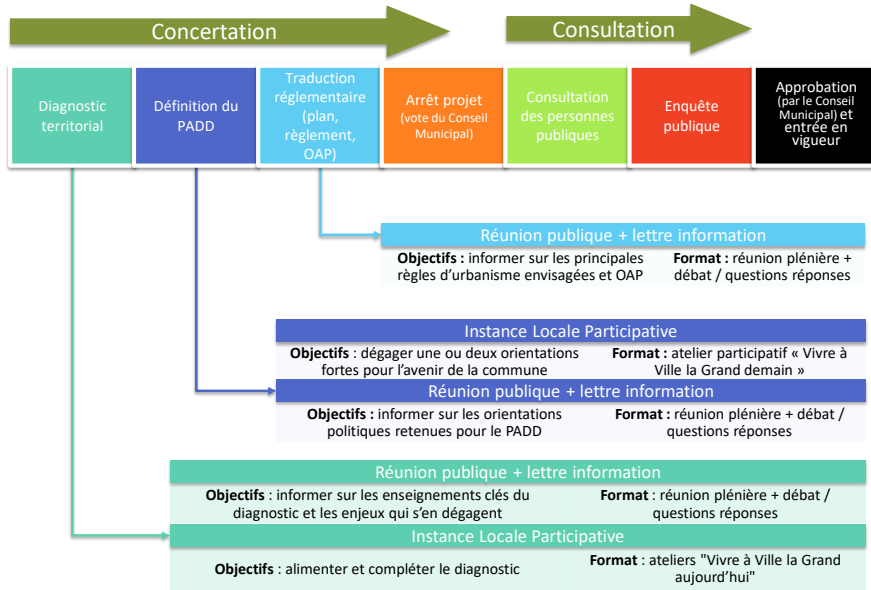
Concertation

Consultation

Diagnostic territorial

Définition du PADD

Traduction réglementaire (plan, règlement, OAP)

Arrêt projet (vote du Conseil Municipal)

Consultation des personnes publiques

Enquête publique

Approbation (par le Conseil Municipal) et entrée en vigueur

Réunion publique + lettre information

**Objectifs :** informer sur les principales règles d'urbanisme envisagées et OAP

**Format :** réunion plénière + débat / questions réponses

Instance Locale Participative

**Objectifs** : dégager une ou deux orientations fortes pour l'avenir de la commune

**Format :** atelier participatif « Vivre à Ville la Grand demain »

Réunion publique + lettre information

**Objectifs :** informer sur les orientations politiques retenues pour le PADD

**Format :** réunion plénière + débat / questions réponses

Réunion publique + lettre information

**Objectifs** : informer sur les enseignements clés du diagnostic et les enjeux qui s'en dégagent

**Format** : réunion plénière + débat / questions réponses

Instance Locale Participative

**Objectifs** : alimenter et compléter le diagnostic

**Format** : ateliers "Vivre à Ville la Grand aujourd'hui"